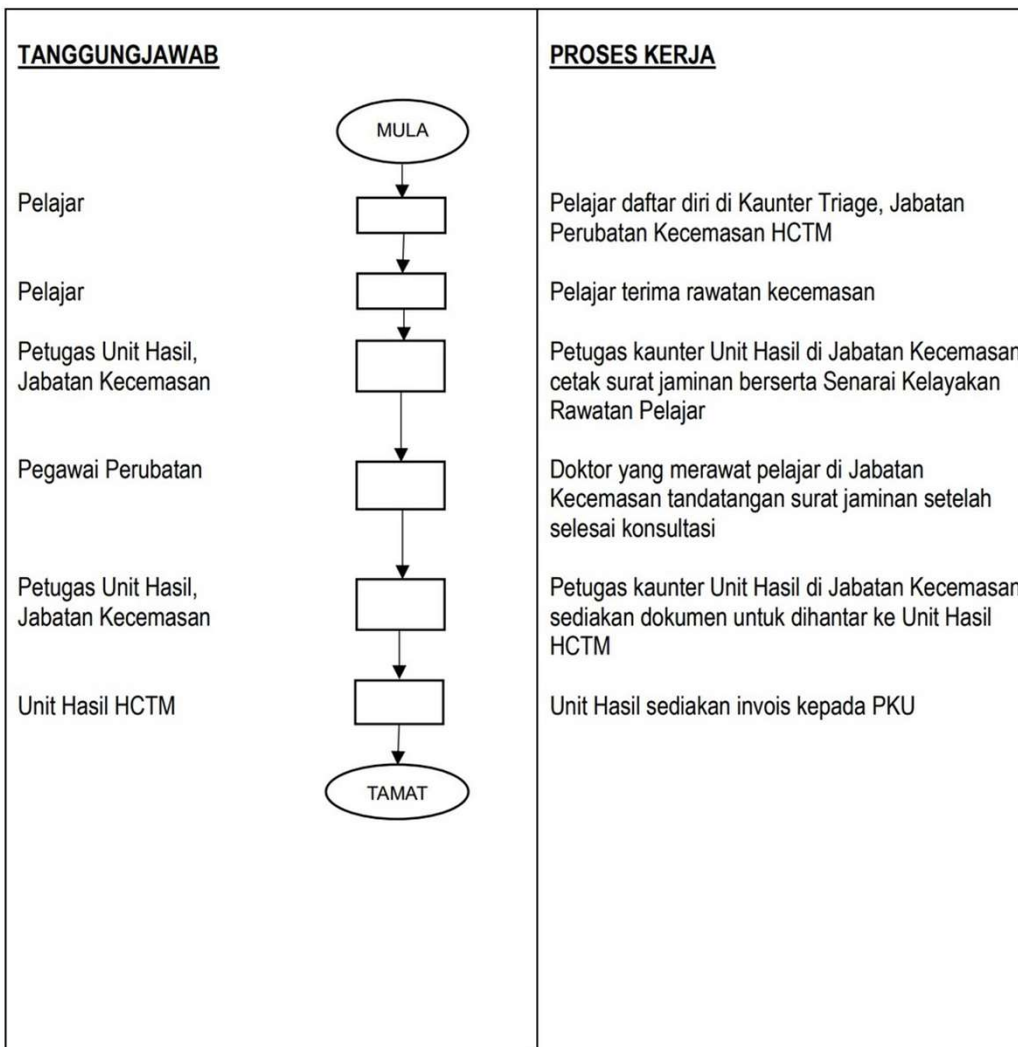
| TANGGUNGJAWAB | | PROSES KERJA |
|---|---|---|
| | MULA | |
| Pelajar | | Pelajar daftar diri di Kaunter Triage, Jabatan Perubatan Kecemasan HCTM |
| Pelajar | | Pelajar terima rawatan kecemasan |
| Petugas Unit Hasil, Jabatan Kecemasan | | Petugas kaunter Unit Hasil di Jabatan Kecemasan cetak surat jaminan berserta Senarai Kelayakan Rawatan Pelajar |
| Pegawai Perubatan | | Doktor yang merawat pelajar di Jabatan Kecemasan tandatangan surat jaminan setelah selesai konsultasi |
| Petugas Unit Hasil, Jabatan Kecemasan | | Petugas kaunter Unit Hasil di Jabatan Kecemasan sediakan dokumen untuk dihantar ke Unit Hasil HCTM |
| Unit Hasil HCTM | | Unit Hasil sediakan invois kepada PKU |
| | TAMAT | |